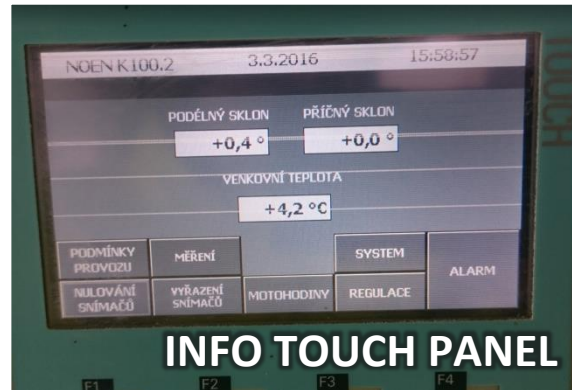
NOEN K100.2 3.3.2016 15:58:57

PODÉLNÝ SKLON
+0,4 °

PŘÍČNÝ SKLON
+0,0 °

VENKOVNÍ TEPLOTA
+4,2 °C

PODMÍNKY PROVOZU

MĚŘENÍ

SYSTEM

ALARM

NULOVÁNÍ SNÍMAČŮ

VYŘAZENÍ SNÍMAČŮ

MOTOHODINY

REGULACE

INFO TOUCH PANEL

F1 F2 F3 F4

TOUCH